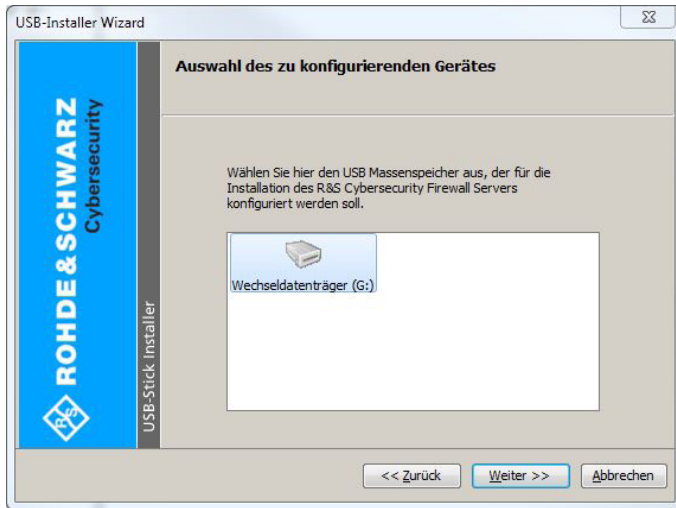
USB-Installer Wizard

ROHDE&SCHWARZ
Cybersecurity

USB-Stick Installer

Auswahl des zu konfigurierenden Gerätes

Wählen Sie hier den USB Massenspeicher aus, der für die Installation des R&S Cybersecurity Firewall Servers konfiguriert werden soll.

Wechseldatenträger (G:)

<< Zurück
Weiter >>
Abbrechen